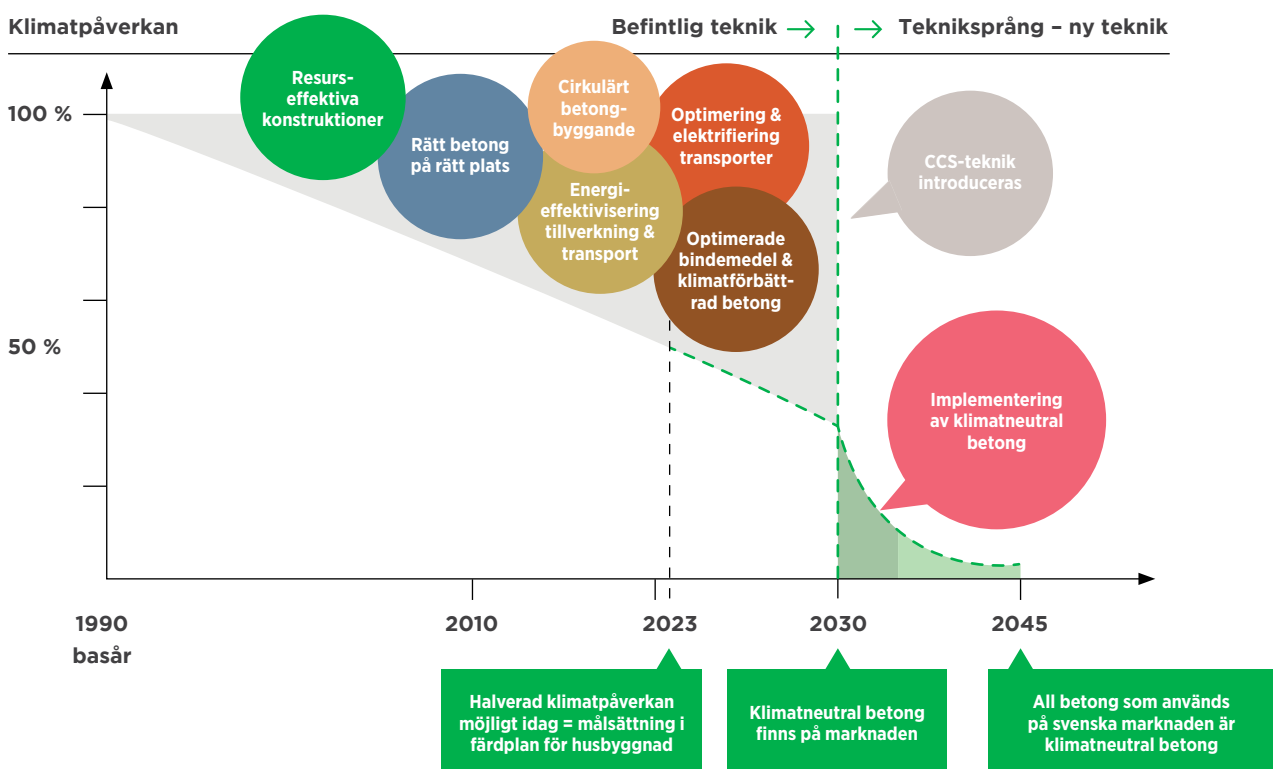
Klimatpåverkan

Befintlig teknik → → Tekniksprång – ny teknik

100 %

50 %

Resurseffektiva konstruktioner

Rätt betong på rätt plats

Cirkulärt betongbyggande

Energieffektivisering tillverkning & transport

Optimering & elektrifiering transporter

Optimerade bindemedel & klimatförbättrad betong

CCS-teknik introduceras

Implementering av klimatneutral betong

1990 basår

2010

2023

2030

2045

Halverad klimatpåverkan möjligt idag = målsättning i färdplan för husbyggnad

Klimatneutral betong finns på marknaden

All betong som används på svenska marknaden är klimatneutral betong